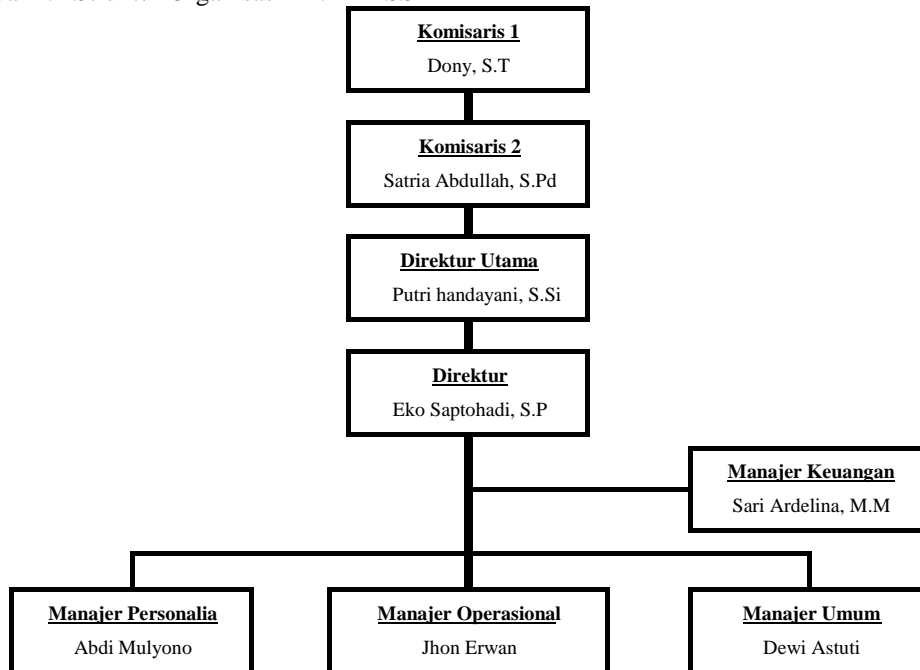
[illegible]

Komisaris 1
Dony, S.T

Komisaris 2
Satria Abdullah, S.Pd

Direktur Utama
Putri handayani, S.Si

Direktur
Eko Saptohadi, S.P

Manajer Keuangan
Sari Ardelina, M.M

Manajer Personalia
Abdi Mulyono

Manajer Operasional
Jhon Erwan

Manajer Umum
Dewi Astuti